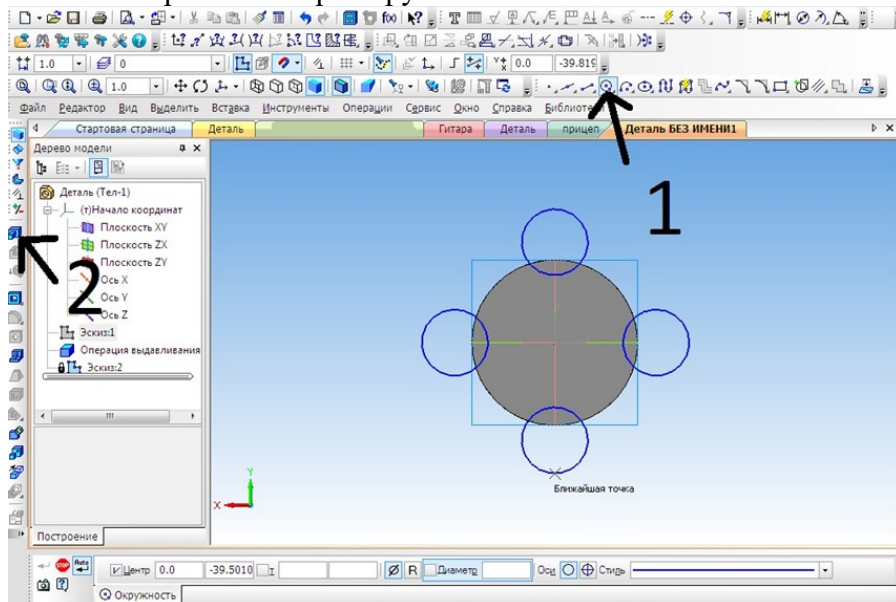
1.0 0 0.0 -39.819

Файл Редактор Вид Выделить Вставка Инструменты Операции Сервис Окно Справка Библиоте

Стартовая страница Деталь Гитара Деталь прицеп Деталь БЕЗ ИМЕНИ1

Дерево модели

Деталь (Тел-1)
(т)Начало координат
Плоскость XY
Плоскость ZX
Плоскость ZY
Ось X
Ось Y
Ось Z
Эскиз:1
Операция выдавливания
Эскиз:2

Построение

1

2

Y
X

Ближайшая точка

Центр 0.0 -39.5010 Диаметр Оси Стиль

Окружность